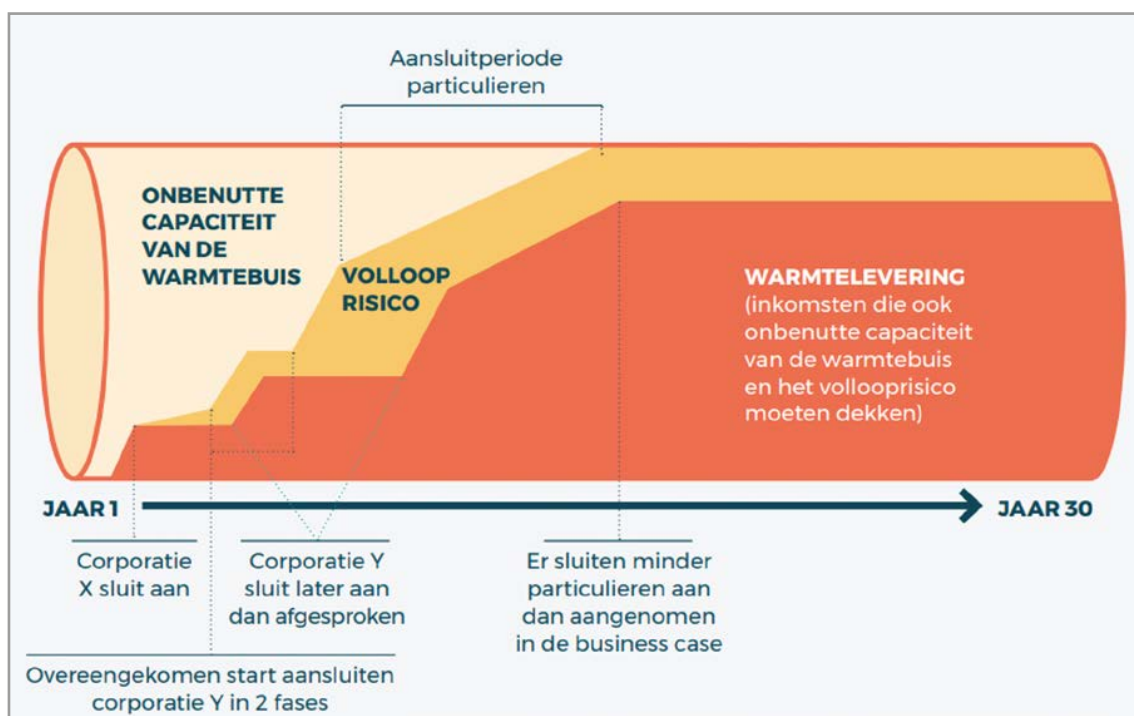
Aansluitperiode particulieren

ONBENUTTE CAPACITEIT VAN DE WARMTEBUIS

VOLLOOP RISICO

WARMTELEVERING
(inkomsten die ook onbenutte capaciteit van de warmtebuis en het vollooprisico moeten dekken)

JAAR 1

JAAR 30

Corporatie X sluit aan

Corporatie Y sluit later aan dan afgesproken

Er sluiten minder particulieren aan dan aangenomen in de business case

Overeengekomen start aansluiten corporatie Y in 2 fases